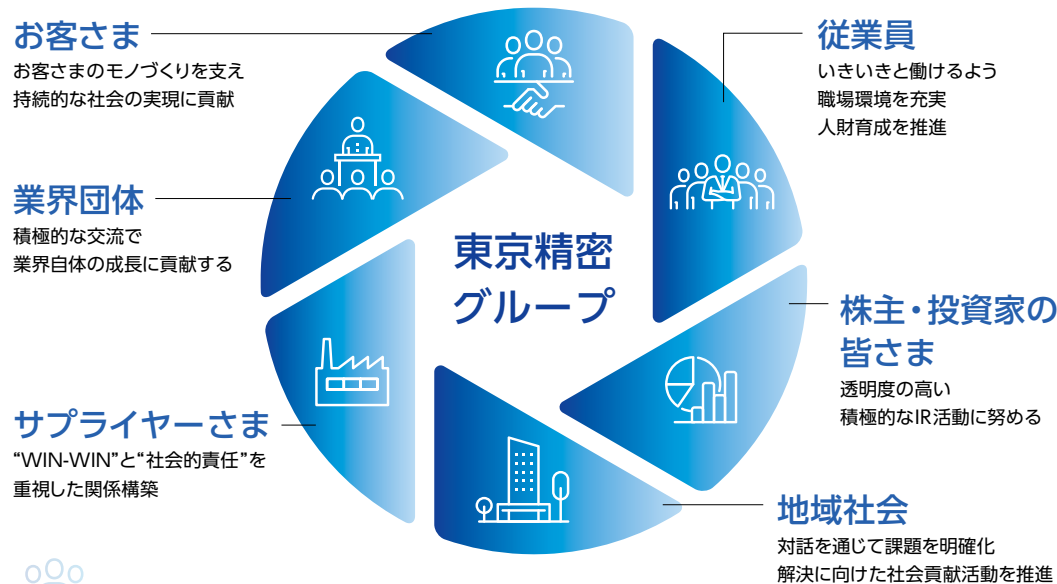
お客さま
お客さまのモノづくりを支え
持続的な社会の実現に貢献

従業員
いきいきと働けるよう
職場環境を充実
人財育成を推進

業界団体
積極的な交流で
業界自体の成長に貢献する

東京精密
グループ

株主・投資家の
皆さま
透明度の高い
積極的なIR活動に努める

サプライヤーさま
“WIN-WIN”と“社会的責任”を
重視した関係構築

地域社会
対話を通じて課題を明確化
解決に向けた社会貢献活動を推進